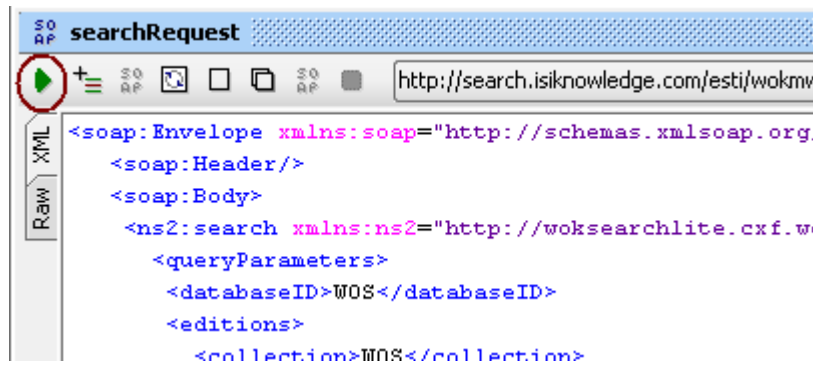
SO AP searchRequest

SO AP SO AP http://search.isiknowledge.com/esti/wokmw

XML
Raw

<soap:Envelope xmlns:soap="http://schemas.xmlsoap.org/
<soap:Header/>
<soap:Body>
<ns2:search xmlns:ns2="http://woksearchlite.cxf.wo
<queryParameters>
<databaseID>WOS</databaseID>
<editions>
<collection>WOS</collection>